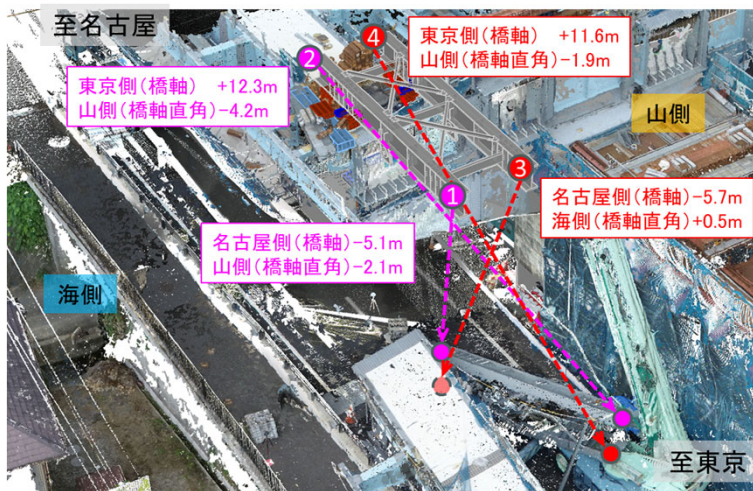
至名古屋

4

東京側(橋軸) +11.6m
山側(橋軸直角)-1.9m

2

東京側(橋軸) +12.3m
山側(橋軸直角)-4.2m

山側

3

1

名古屋側(橋軸)-5.7m
海側(橋軸直角)+0.5m

名古屋側(橋軸)-5.1m
山側(橋軸直角)-2.1m

海側

至東京